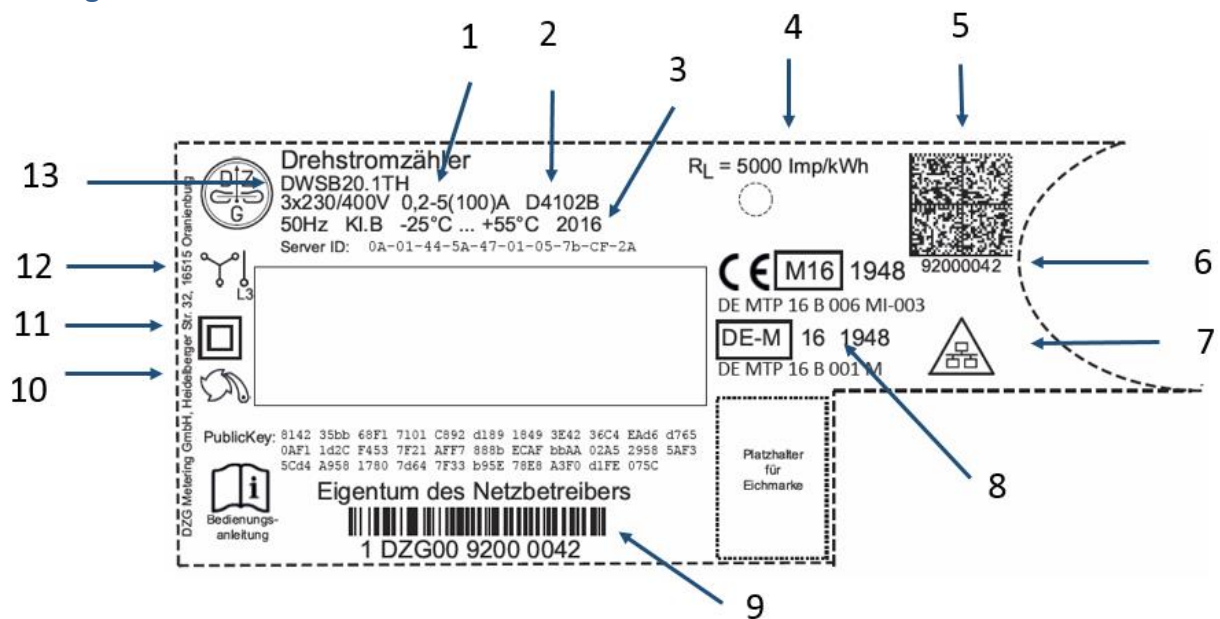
1 2 3 4 5

13 DZG

Drehstromzähler
DWSB20.1TH
3x230/400V 0,2-5(100)A D4102B
50Hz Kl.B -25°C ... +55°C 2016
Server ID: 0A-01-44-5A-47-01-05-7b-CF-2A

$R_L$ = 5000 Imp/kWh

92000042

6

12 DZG Metering GmbH, Heidelberger Str. 32, 16515 Oranienburg

L3

CE M16 1948
DE MTP 16 B 006 MI-003

11

DE-M 16 1948
DE MTP 16 B 001 M

7

10

PublicKey: 8142 35bb 68F1 7101 C892 d189 1849 3E42 36C4 EAd6 d765 0AF1 1d2C F453 7F21 AFF7 888b ECAF bbAA 02A5 2958 5AF3 5Cd4 A958 1780 7d64 7F33 b95E 78E8 A3F0 d1FE 075C

Platzhalter für Eichmarke

8

Bedienungs-anleitung

Eigentum des Netzbetreibers

1 DZG00 9200 0042

9